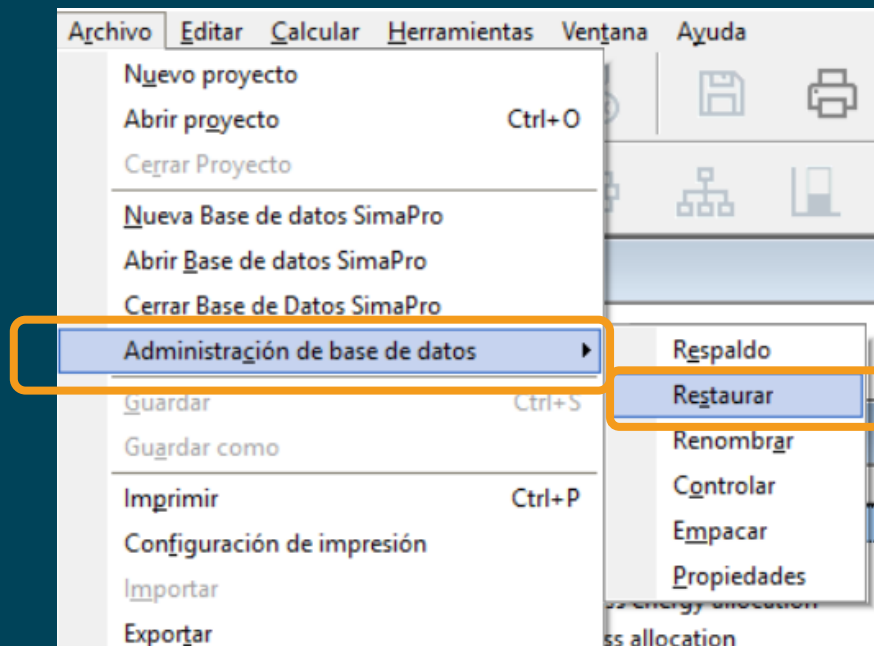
Archivo Editar Calcular Herramientas Ventana Ayuda

Nuevo proyecto
Abrir proyecto Ctrl+O
Cerrar Proyecto
Nueva Base de datos SimaPro
Abrir Base de datos SimaPro
Cerrar Base de Datos SimaPro
Administración de base de datos
Guardar Ctrl+S
Guardar como
Imprimir Ctrl+P
Configuración de impresión
Importar
Exportar

Respaldo
Restaurar
Renombrar
Controlar
Empacar
Propiedades

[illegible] energy allocation
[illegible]ss allocation